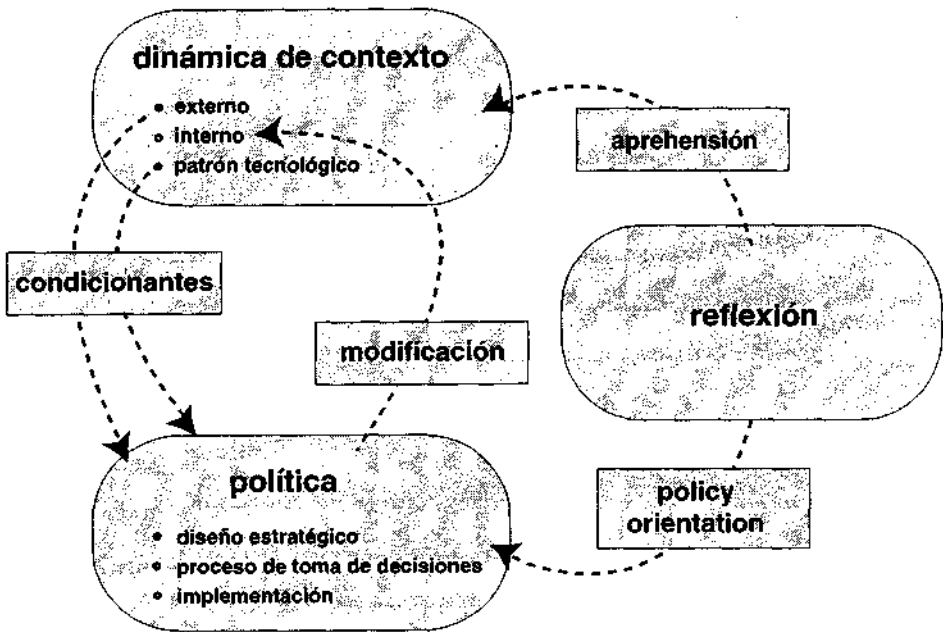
dinámica de contexto
• externo
• interno
• patrón tecnológico

aprehensión

condicionantes

reflexión

modificación

política
• diseño estratégico
• proceso de toma de decisiones
• implementación

policy orientation